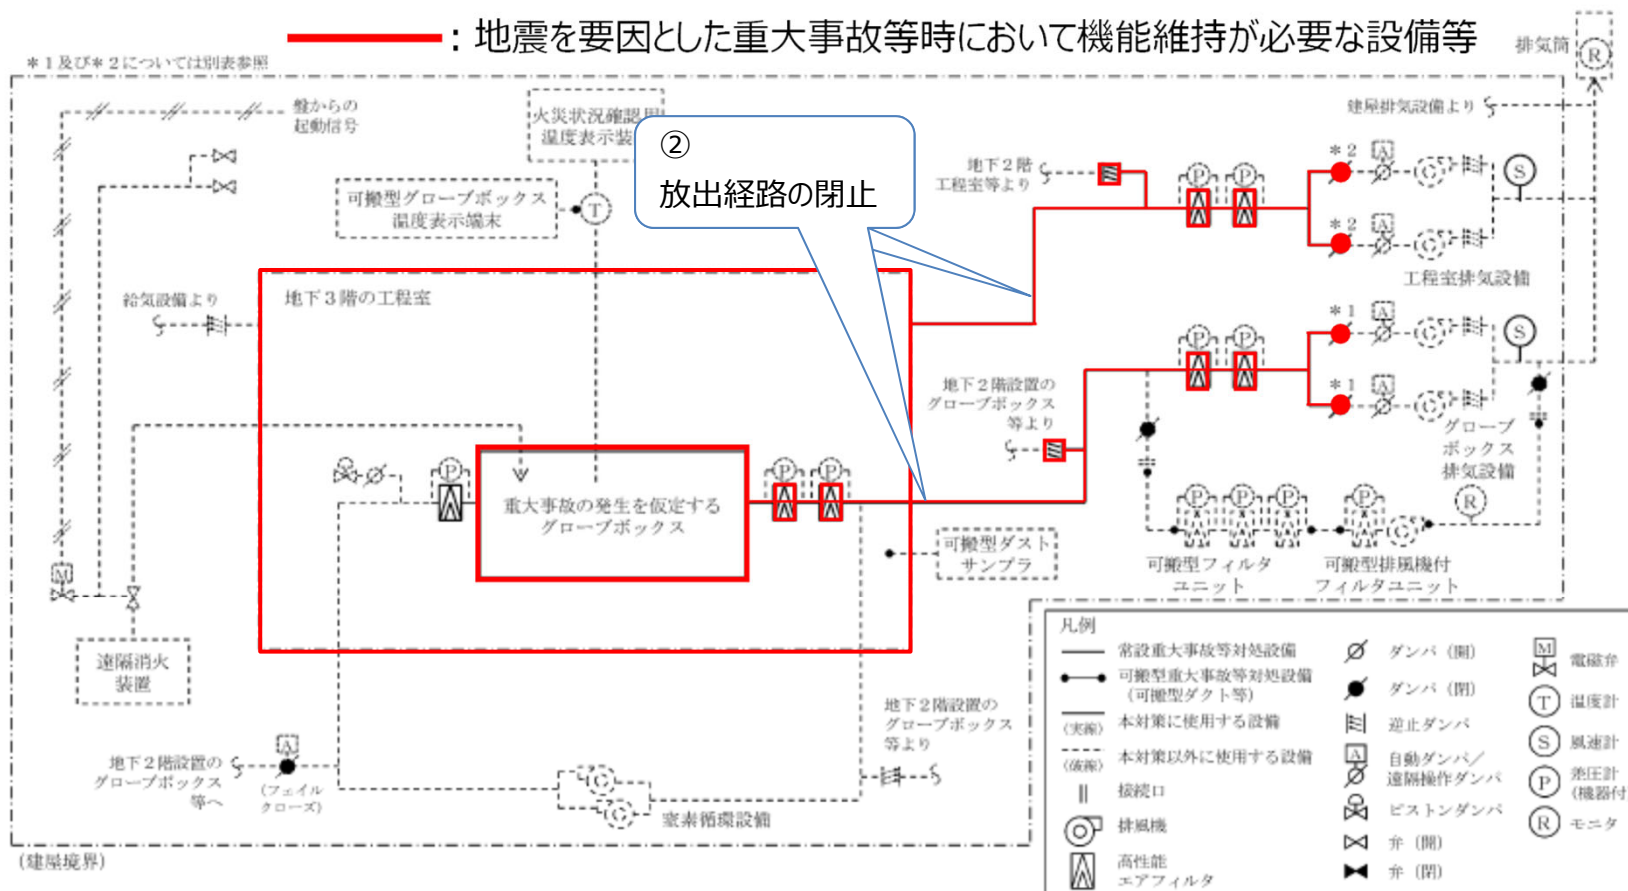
：地震を要因とした重大事故等時において機能維持が必要な設備等

＊１及び＊２については別表参照

排気筒

盤からの起動信号

火災状況確認用温度表示装

②
放出経路の閉止

可搬型グローブボックス温度表示端末

建屋排気設備より

地下２階工程室等より

＊２

＊２

工程室排気設備

給気設備より

地下３階の工程室

＊１

＊１

地下２階設置のグローブボックス等より

グローブボックス排気設備

重大事故の発生を仮定するグローブボックス

可搬型ダストサンプラ

可搬型フィルタユニット

可搬型排風機付フィルタユニット

遠隔消火装置

凡例

常設重大事故等対処設備

可搬型重大事故等対処設備（可搬型ダクト等）

（実線） 本対策に使用する設備

（破線） 本対策以外に使用する設備

接続口

排風機

高性能エアフィルタ

ダンパ（開）

ダンパ（閉）

逆止ダンパ

自動ダンパ／遠隔操作ダンパ

ピストンダンパ

弁（開）

弁（閉）

電磁弁

温度計

風速計

差圧計（機器付

モニタ

地下２階設置のグローブボックス等より

地下２階設置のグローブボックス等へ

（フェイルクローズ）

窒素循環設備

（建屋境界）